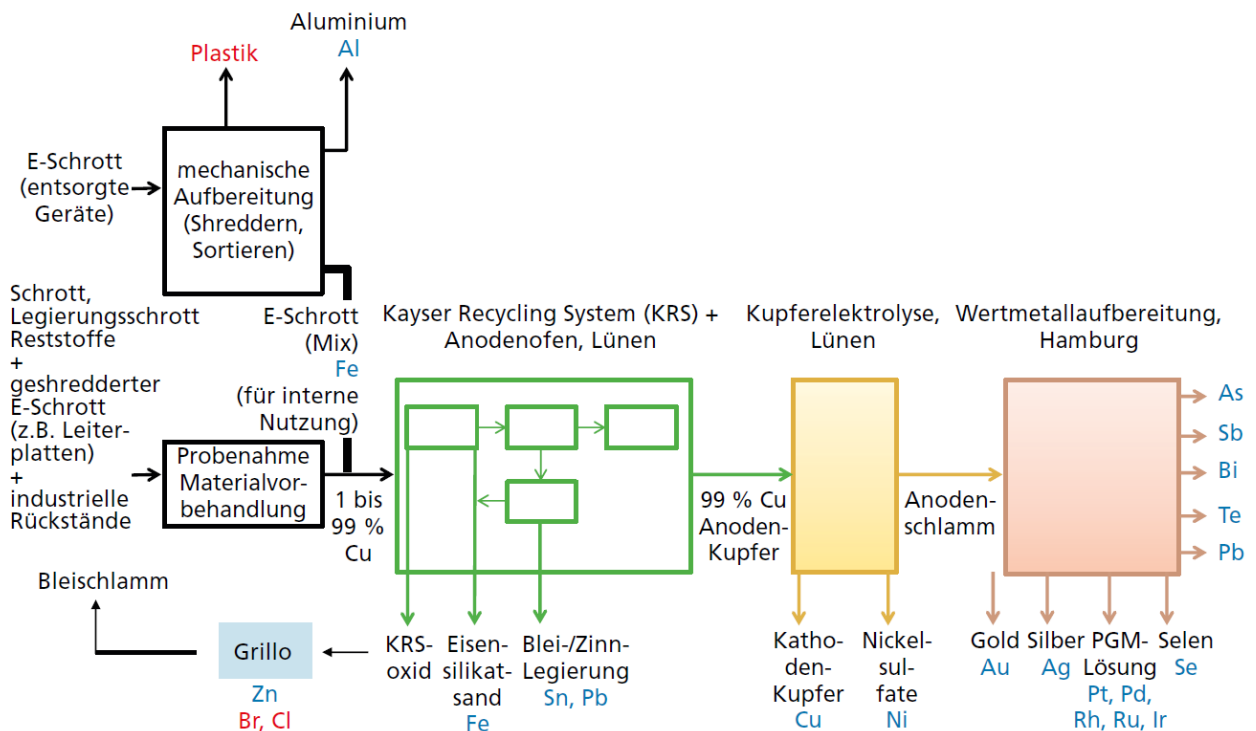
Aluminium
Al
Plastik

E-Schrott (entsorgte Geräte)

mechanische Aufbereitung (Shreddern, Sortieren)

Schrott, Legierungsschrott Reststoffe + geshredderter E-Schrott (z.B. Leiterplatten) + industrielle Rückstände

E-Schrott (Mix)
Fe
(für interne Nutzung)

Probenahme Materialvorbehandlung

1 bis 99 % Cu

Kayser Recycling System (KRS) + Anodenofen, Lünen

Kupferelektrolyse, Lünen

Wertmetallaufbereitung, Hamburg

99 % Cu Anoden-Kupfer

Anodenschlamm

As
Sb
Bi
Te
Pb

Bleischlamm

Grillo
Zn
Br, Cl

KRS-oxid

Eisen-silikat-sand
Fe

Blei-/Zinn-Legierung
Sn, Pb

Kathoden-Kupfer
Cu

Nickel-sulfate
Ni

Gold
Au

Silber
Ag

PGM-Lösung
Pt, Pd, Rh, Ru, Ir

Selen
Se